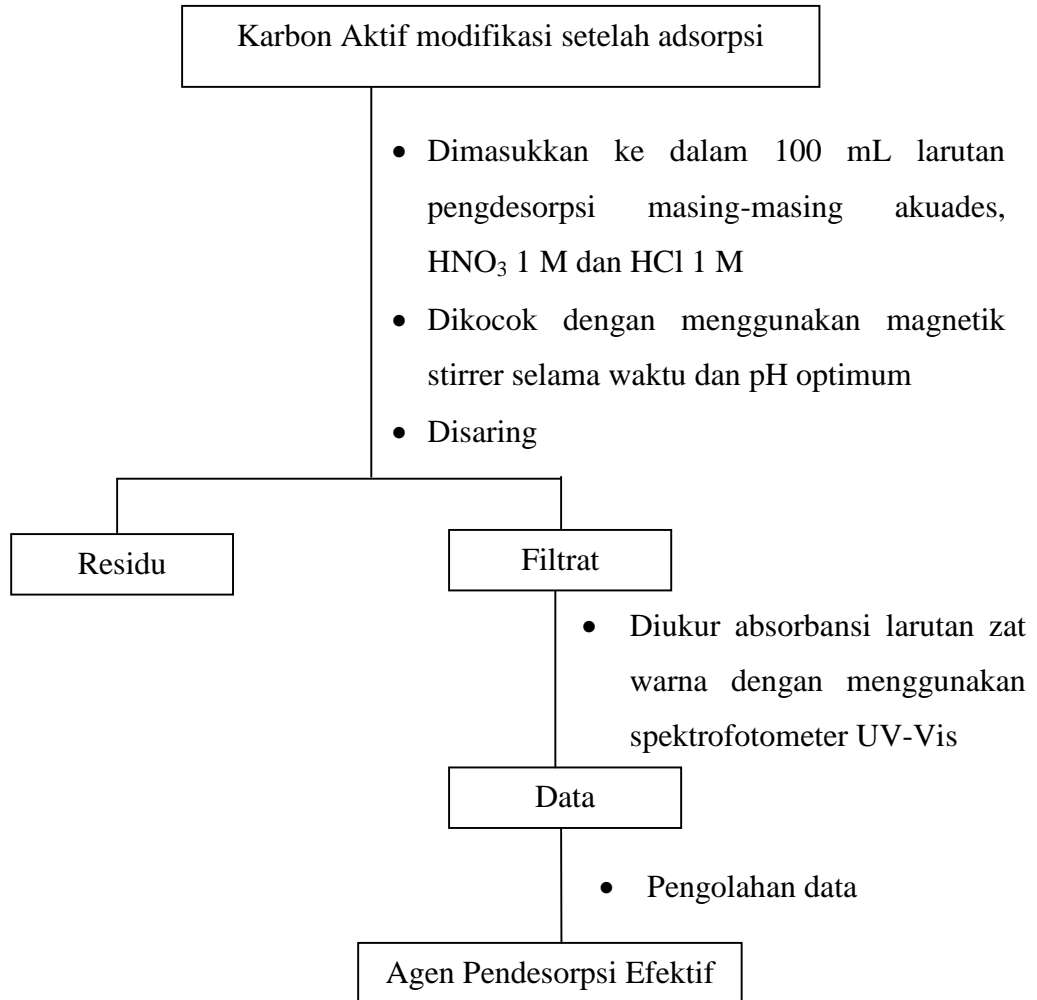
Karbon Aktif modifikasi setelah adsorpsi

- Dimasukkan ke dalam 100 mL larutan pengdesorpsi masing-masing akuades, $HNO_3$ 1 M dan HCl 1 M
- Dikocok dengan menggunakan magnetik stirrer selama waktu dan pH optimum
- Disaring

Residu

Filtrat

- Diukur absorbansi larutan zat warna dengan menggunakan spektrofotometer UV-Vis

Data

- Pengolahan data

Agen Pendesorpsi Efektif